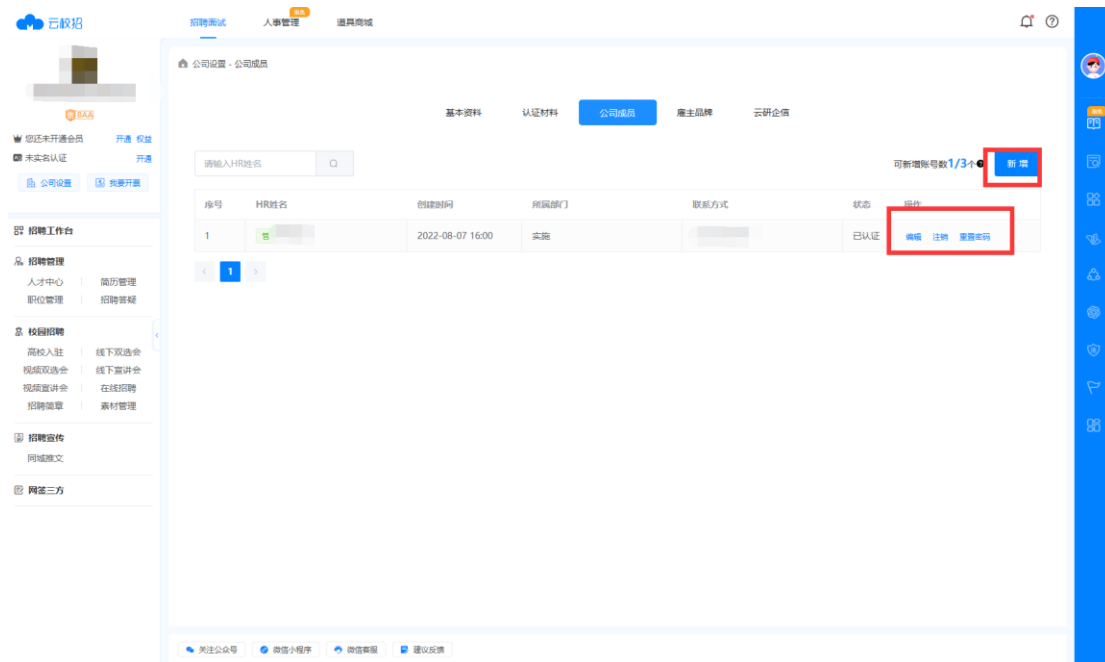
云校招

招聘面试 人事管理 推荐 道具商城

SAA

您还未开通会员 开通 权益
未实名认证 开通
公司设置 我要开票

招聘工作台

招聘管理
人才中心 简历管理
职位管理 招聘答疑

校园招聘
高校入驻 线下双选会
视频双选会 线下宣讲会
视频宣讲会 在线招聘
招聘简章 素材管理

招聘宣传
同城推文

网签三方

公司设置 - 公司成员

基本资料 认证材料 公司成员 雇主品牌 云研企信

请输入HR姓名

可新增账号数1/3个 新增

| 序号 | HR姓名 | 创建时间 | 所属部门 | 联系方式 | 状态 | 操作 |
|---|---|---|---|---|---|---|
| 1 | 管 | 2022-08-07 16:00 | 实施 | | 已认证 | 编辑 注销 重置密码 |

1

关注公众号 微信小程序 微信客服 建议反馈

推荐